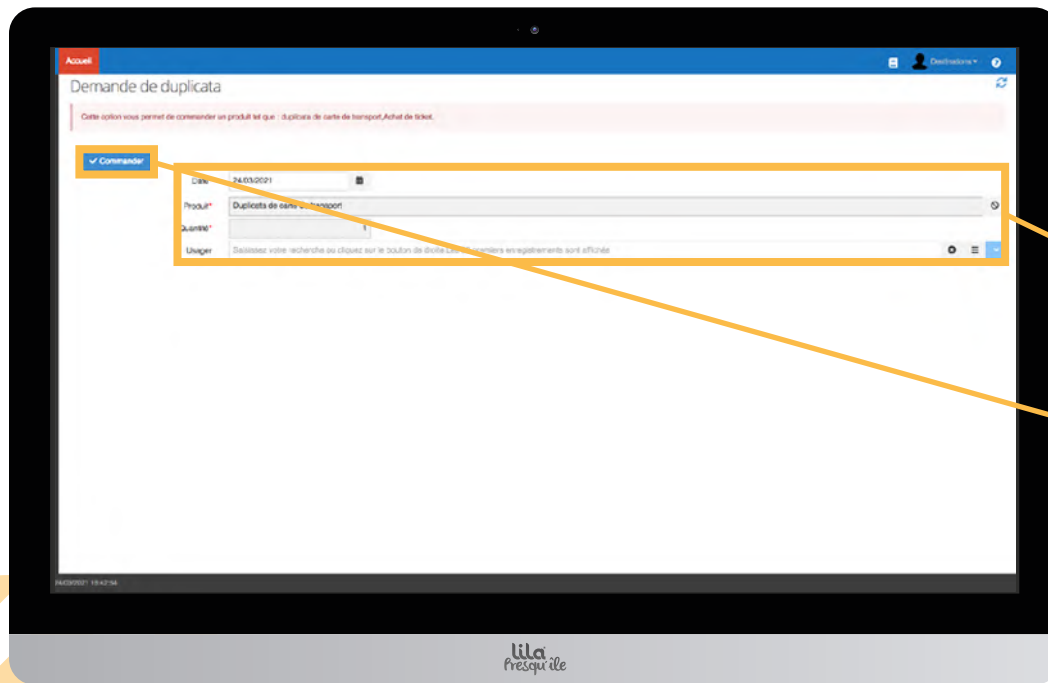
Accueil

Destinations

Demande de duplicata

Cette option vous permet de commander un produit tel que : duplicata de carte de transport,Achat de ticket.

✔ Commander

Date 24/03/2021

Produit* Duplicata de carte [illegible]ansport

Quantité* 1

Usager Saisissez votre recherche ou cliquez sur le bouton de droite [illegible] premiers enregistrements sont affichés

24/03/2021 15:42:56

lila Presqu'île